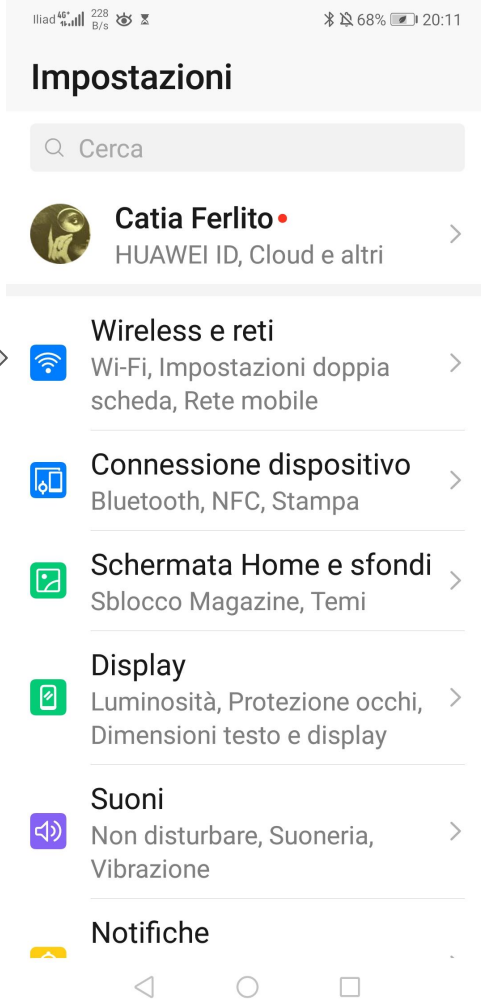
Iliad 4G+ 228 B/s 68% 20:11

Impostazioni

Cerca

Catia Ferlito
HUAWEI ID, Cloud e altri

Wireless e reti
Wi-Fi, Impostazioni doppia scheda, Rete mobile

Connessione dispositivo
Bluetooth, NFC, Stampa

Schermata Home e sfondi
Sblocco Magazine, Temi

Display
Luminosità, Protezione occhi, Dimensioni testo e display

Suoni
Non disturbare, Suoneria, Vibrazione

Notifiche